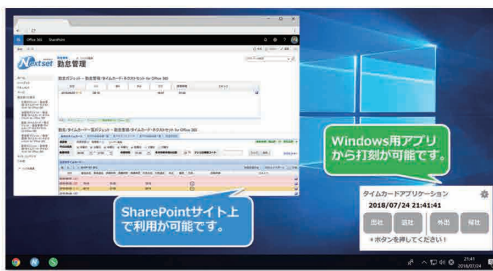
Office 365 SharePoint

Nextset 勤怠管理

Windows用アプリから打刻が可能です。

SharePointサイト上で利用が可能です。

タイムカードアプリケーション

2018/07/24 21:41:41

出社 退社 外出 帰社

＊ボタンを押してください＊

21:41
2018/07/24